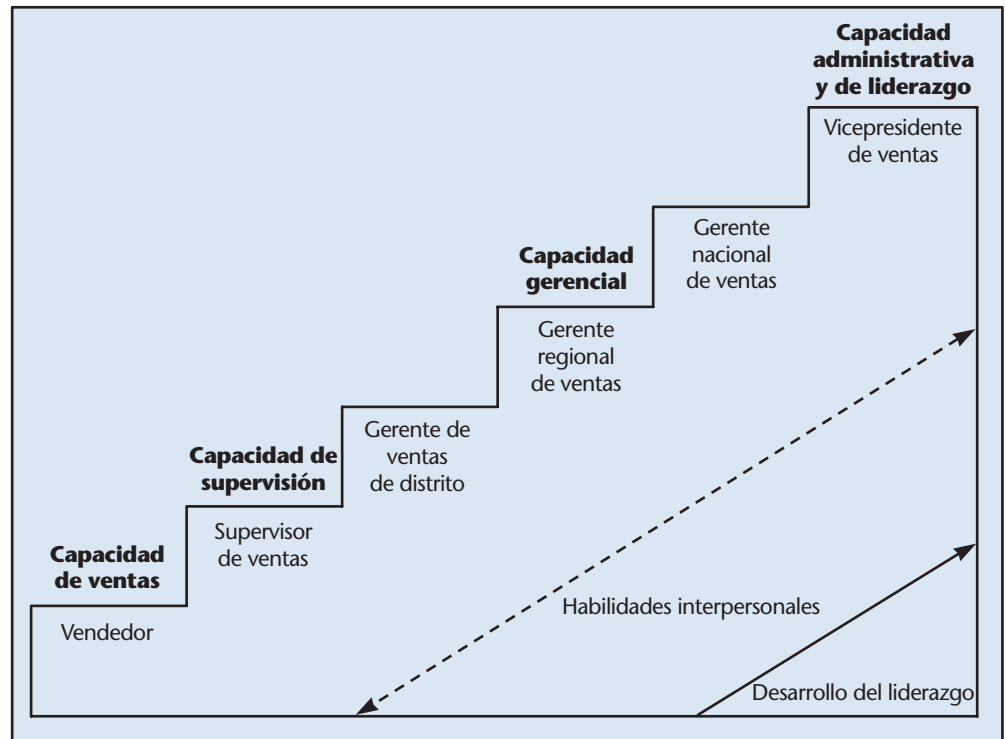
Capacidad administrativa y de liderazgo

Vicepresidente de ventas

Gerente nacional de ventas

Capacidad gerencial

Gerente regional de ventas

Gerente de ventas de distrito

Capacidad de supervisión

Supervisor de ventas

Capacidad de ventas

Vendedor

Habilidades interpersonales

Desarrollo del liderazgo